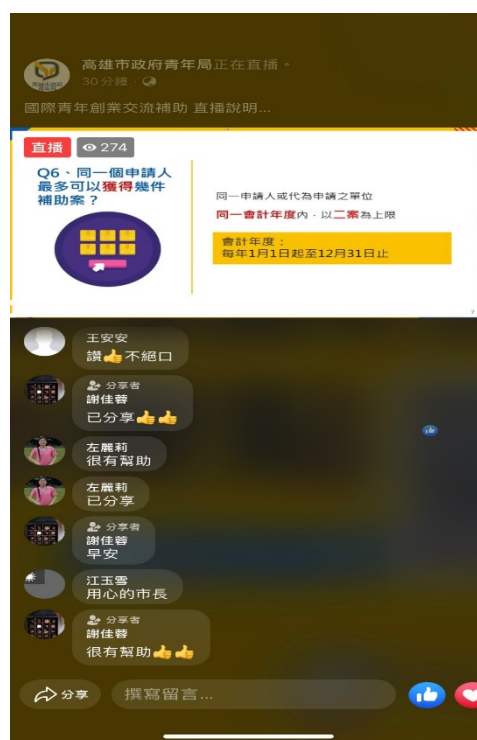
高雄市政府青年局正在直播。
30 分鐘 ·

國際青年創業交流補助 直播說明...

直播 274

Q6、同一個申請人最多可以獲得幾件補助案？

同一申請人或代為申請之單位
同一會計年度內，以二案為上限

會計年度：
每年1月1日起至12月31日止

王安安
讚👍不絕口

分享者
謝佳蓉
已分享👍👍

左麗莉
很有幫助

左麗莉
已分享

分享者
謝佳蓉
早安

江玉雪
用心的市長

分享者
謝佳蓉
很有幫助👍👍

分享

撰寫留言...